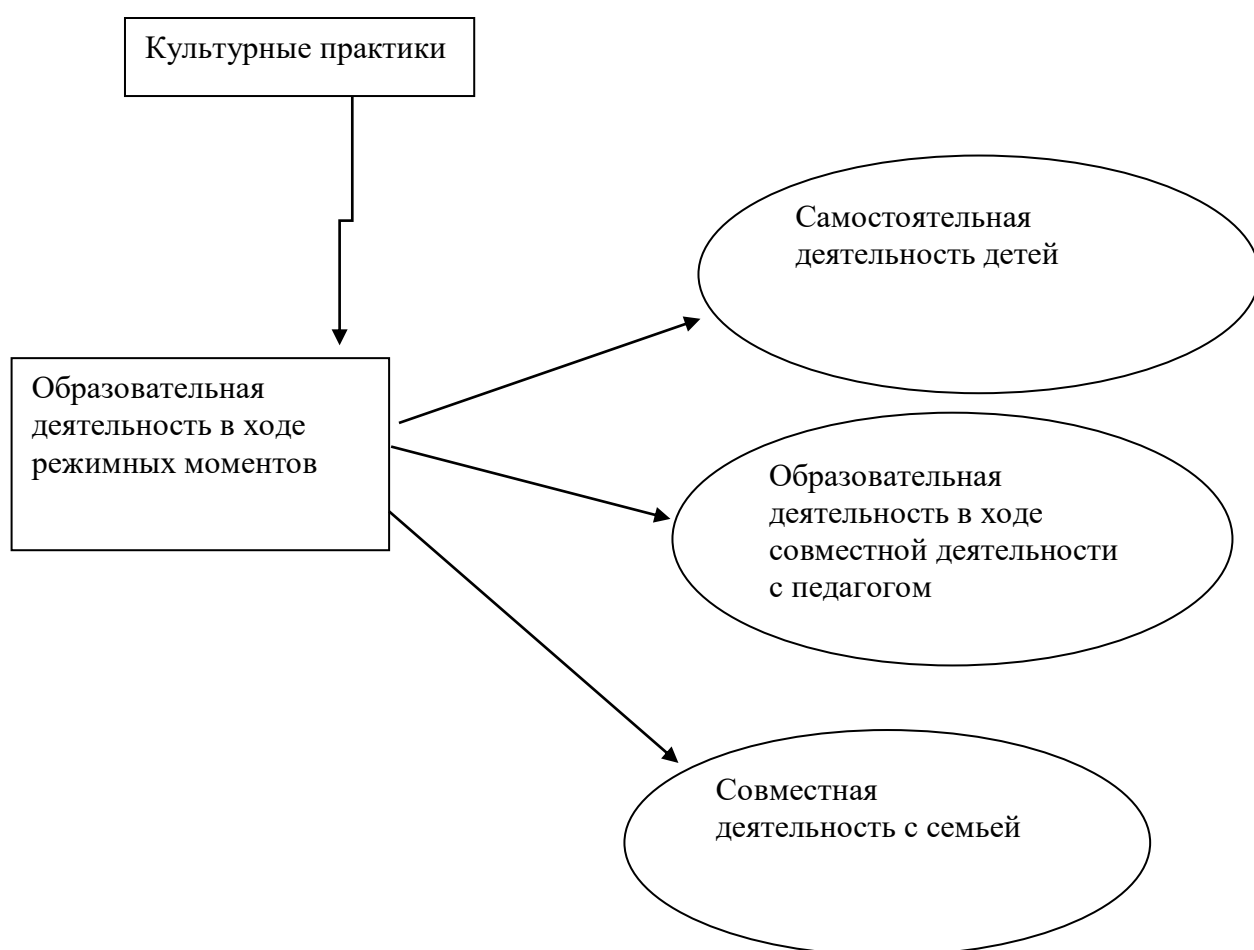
Культурные практики

Образовательная деятельность в ходе режимных моментов

Самостоятельная деятельность детей

Образовательная деятельность в ходе совместной деятельности с педагогом

Совместная деятельность с семьей